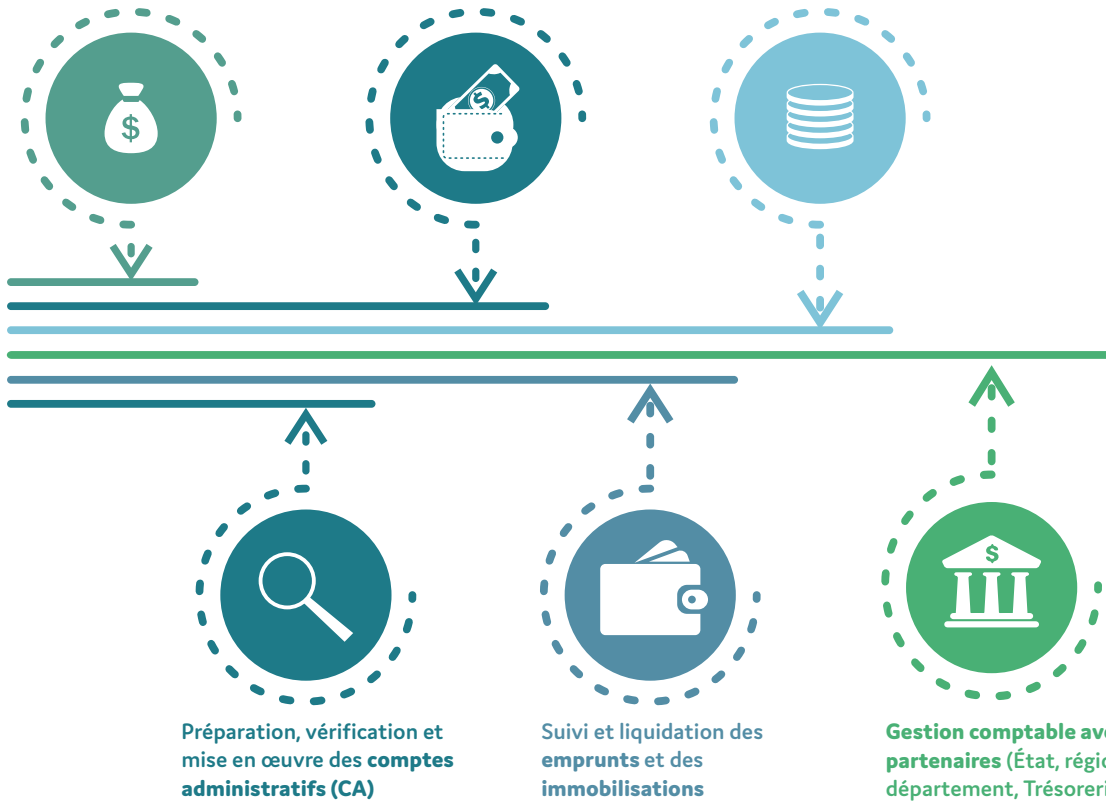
$

$

Préparation, vérification et mise en œuvre des comptes administratifs (CA)

Suivi et liquidation des emprunts et des immobilisations

Gestion comptable av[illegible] partenaires (État, régi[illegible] département, Trésoreri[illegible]